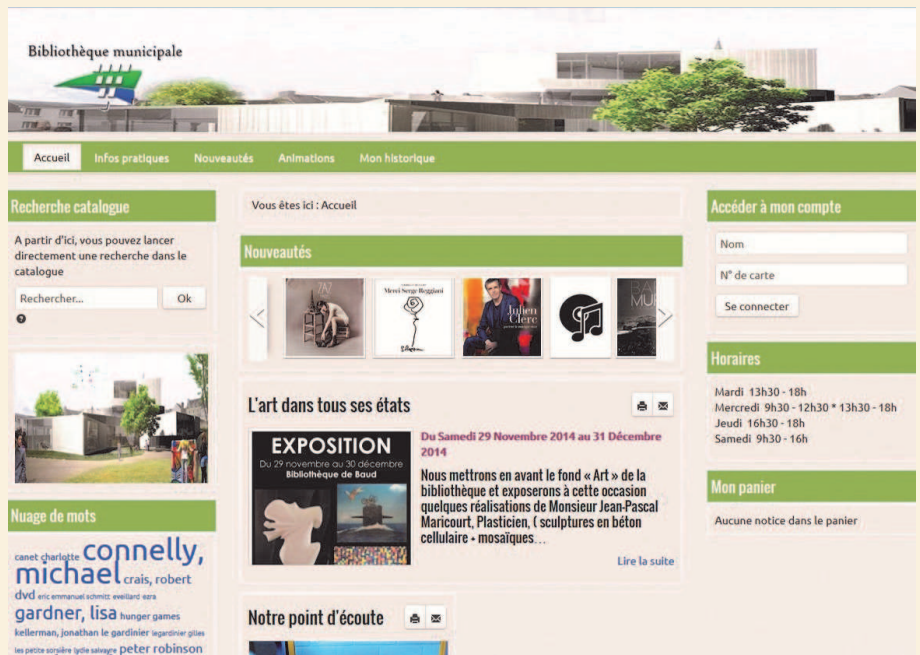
Bibliothèque municipale

Accueil Infos pratiques Nouveautés Animations Mon historique

Recherche catalogue

A partir d'ici, vous pouvez lancer directement une recherche dans le catalogue

Rechercher... Ok

Nuage de mots

canet charlotte connelly, michael crais, robert dvd eric emmanuel schmitt eveillard ezra gardner, lisa hunger games kellerman, jonathan le gardinier legardinier gilles les petite sorcière lydie salvayre peter robinson

Vous êtes ici : Accueil

Nouveautés

Merci Serge Reggiani

Julien Clerc

L'art dans tous ses états

EXPOSITION
Du 29 novembre au 30 décembre
Bibliothèque de Baud

Du Samedi 29 Novembre 2014 au 31 Décembre 2014

Nous mettrons en avant le fond « Art » de la bibliothèque et exposerons à cette occasion quelques réalisations de Monsieur Jean-Pascal Maricourt, Plasticien, ( sculptures en béton cellulaire - mosaïques...

Lire la suite

Notre point d'écoute

Accéder à mon compte

Nom

N° de carte

Se connecter

Horaires

Mardi 13h30 - 18h
Mercredi 9h30 - 12h30 * 13h30 - 18h
Jeudi 16h30 - 18h
Samedi 9h30 - 16h

Mon panier

Aucune notice dans le panier